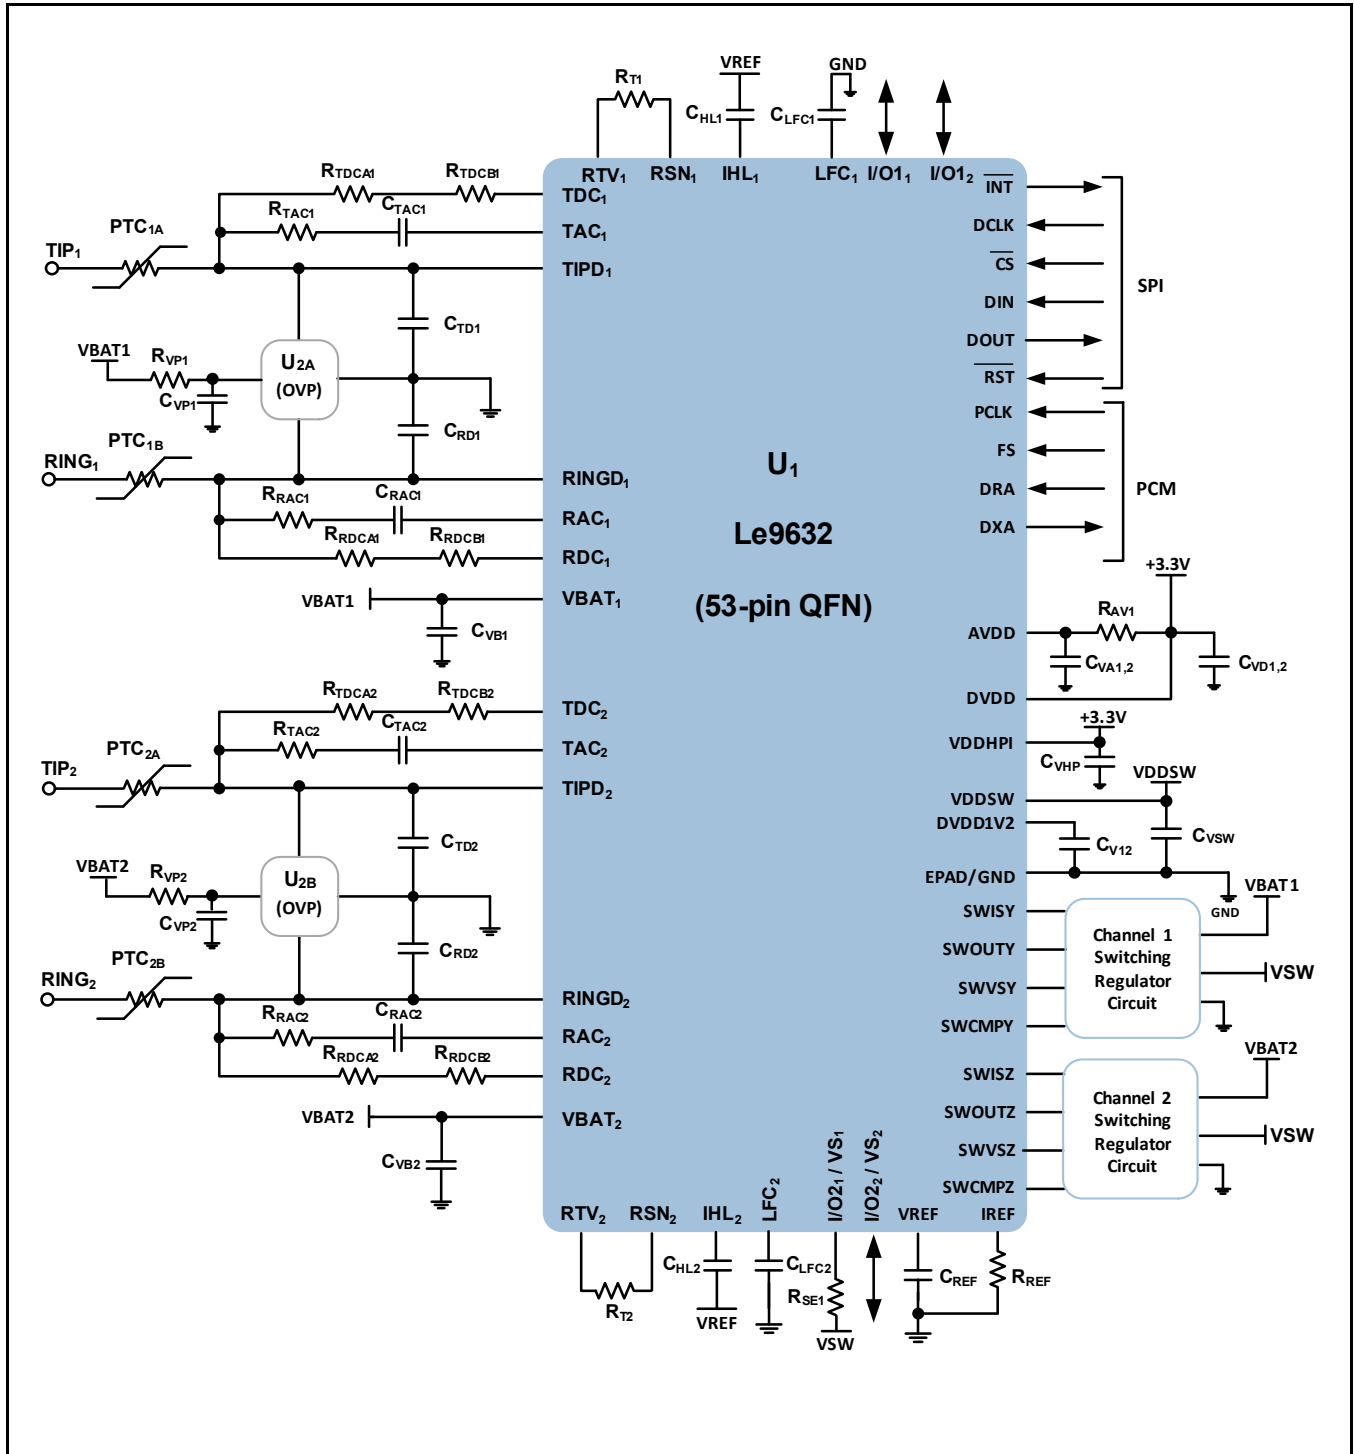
$R_{T1}$ VREF GND
$C_{HL1}$ $C_{LFC1}$
$RTV_1$ $RSN_1$ $IHL_1$ $LFC_1$ $I/O1_1$ $I/O1_2$

$R_{TDCA1}$ $R_{TDCB1}$
$R_{TAC1}$ $C_{TAC1}$
$PTC_{1A}$
$TIP_1$
$TDC_1$
$TAC_1$
$TIPD_1$
$C_{TD1}$
VBAT1 $R_{VP1}$
$U_{2A}$ (OVP)
$C_{VP1}$
$C_{RD1}$
$PTC_{1B}$
$RING_1$
$RINGD_1$
$R_{RAC1}$ $C_{RAC1}$
$RAC_1$
$R_{RDCA1}$ $R_{RDCB1}$
$RDC_1$
VBAT1
$VBAT_1$
$C_{VB1}$

$U_1$
Le9632
(53-pin QFN)

$\overline{INT}$
DCLK
$\overline{CS}$
DIN
DOUT
$\overline{RST}$
SPI
PCLK
FS
DRA
DXA
PCM
+3.3V
$R_{AV1}$
AVDD
$C_{VA1,2}$
$C_{VD1,2}$
DVDD
+3.3V
VDDHPI
$C_{VHP}$
VDDSW
VDDSW
DVDD1V2
$C_{V12}$
$C_{VSW}$
EPAD/GND
GND
VBAT1
SWISY
SWOUTY
SWVSY
SWCMPY
Channel 1 Switching Regulator Circuit
VSW
VBAT2
SWISZ
SWOUTZ
SWVSZ
SWCMPZ
Channel 2 Switching Regulator Circuit
VSW

$R_{TDCA2}$ $R_{TDCB2}$
$R_{TAC2}$ $C_{TAC2}$
$TDC_2$
$TAC_2$
$PTC_{2A}$
$TIP_2$
$TIPD_2$
$C_{TD2}$
VBAT2 $R_{VP2}$
$U_{2B}$ (OVP)
$C_{VP2}$
$C_{RD2}$
$PTC_{2B}$
$RING_2$
$RINGD_2$
$R_{RAC2}$ $C_{RAC2}$
$RAC_2$
$R_{RDCA2}$ $R_{RDCB2}$
$RDC_2$
VBAT2
$VBAT_2$
$C_{VB2}$

$RTV_2$ $RSN_2$ $IHL_2$ $LFC_2$ $I/O2_1$ / $VS_1$ $I/O2_2$ / $VS_2$ VREF IREF
$C_{HL2}$ $C_{LFC2}$
$R_{SE1}$
$C_{REF}$ $R_{REF}$
$R_{T2}$
VREF
VSW